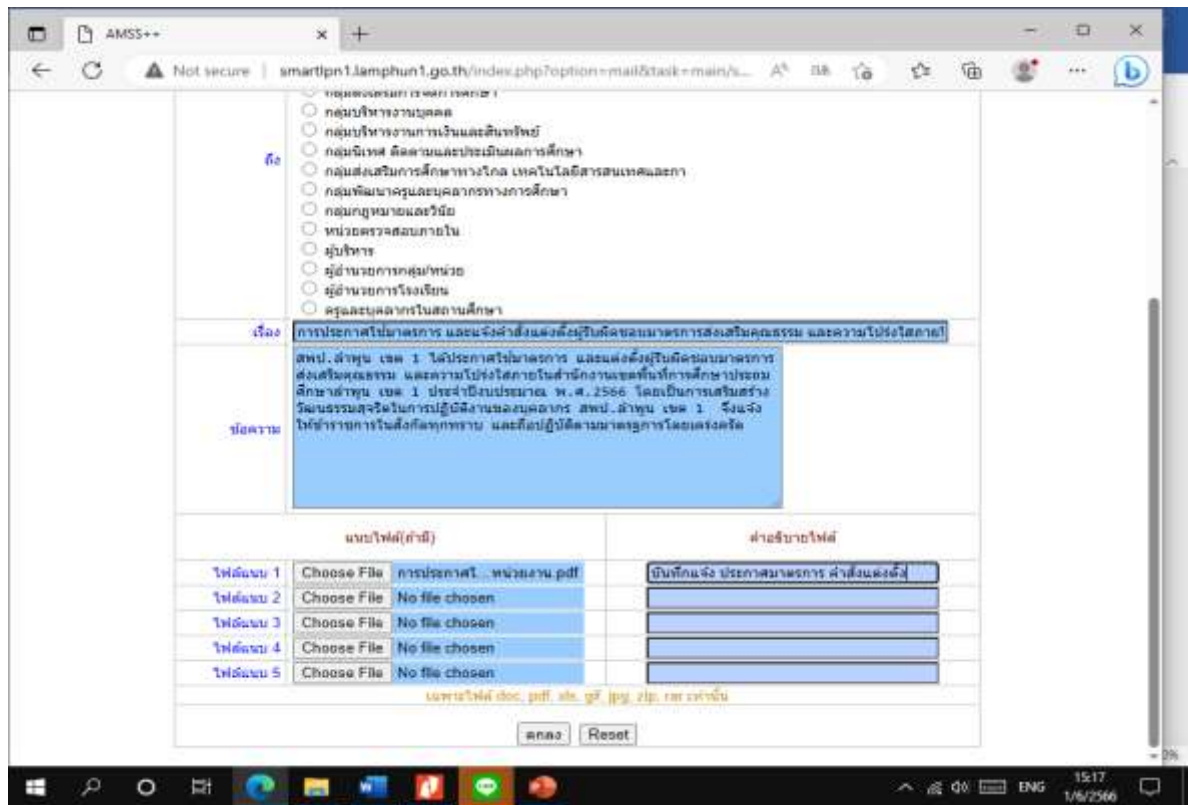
AMSS++

Not secure | smartlpn1.lamphun1.go.th/index.php?option=mail&task=main/s...

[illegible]
กลุ่มบริหารงานบุคคล
กลุ่มบริหารงานการเงินและสินทรัพย์
ถึง
กลุ่มนิเทศ ติดตามและประเมินผลการศึกษา
กลุ่มส่งเสริมการศึกษาทางไกล เทคโนโลยีสารสนเทศและการ
กลุ่มพัฒนาครูและบุคลากรทางการศึกษา
กลุ่มกฎหมายและวินัย
หน่วยตรวจสอบภายใน
ผู้บริหาร
ผู้อำนวยการกลุ่ม/หน่วย
ผู้อำนวยการโรงเรียน
ครูและบุคลากรในสถานศึกษา

เรื่อง
การประกาศใช้มาตรการ และแจ้งคำสั่งแต่งตั้งผู้รับผิดชอบมาตรการส่งเสริมคุณธรรม และความโปร่งใสภายใ

ข้อความ
สพป.ลำพูน เขต 1 ได้ประกาศใช้มาตรการ และแต่งตั้งผู้รับผิดชอบมาตรการส่งเสริมคุณธรรม และความโปร่งใสภายในสำนักงานเขตพื้นที่การศึกษาประถมศึกษาลำพูน เขต 1 ประจำปีงบประมาณ พ.ศ.2566 โดยเป็นการเสริมสร้างวัฒนธรรมสุจริตในการปฏิบัติงานของบุคลากร สพป.ลำพูน เขต 1 จึงแจ้งให้ข้าราชการในสังกัดทุกทราบ และถือปฏิบัติตามมาตรการโดยเคร่งครัด

| แนบไฟล์(ถ้ามี) | | คำอธิบายไฟล์ |
|---|---|---|
| ไฟล์แนบ 1 | Choose File การประกาศใ...หน่วยงาน.pdf | บันทึกแจ้ง ประกาศมาตรการ คำสั่งแต่งตั้ง |
| ไฟล์แนบ 2 | Choose File No file chosen | |
| ไฟล์แนบ 3 | Choose File No file chosen | |
| ไฟล์แนบ 4 | Choose File No file chosen | |
| ไฟล์แนบ 5 | Choose File No file chosen | |

เฉพาะไฟล์ doc, pdf, xls, gif, jpg, zip, rar เท่านั้น

ตกลง Reset

ENG 15:17 1/6/2566